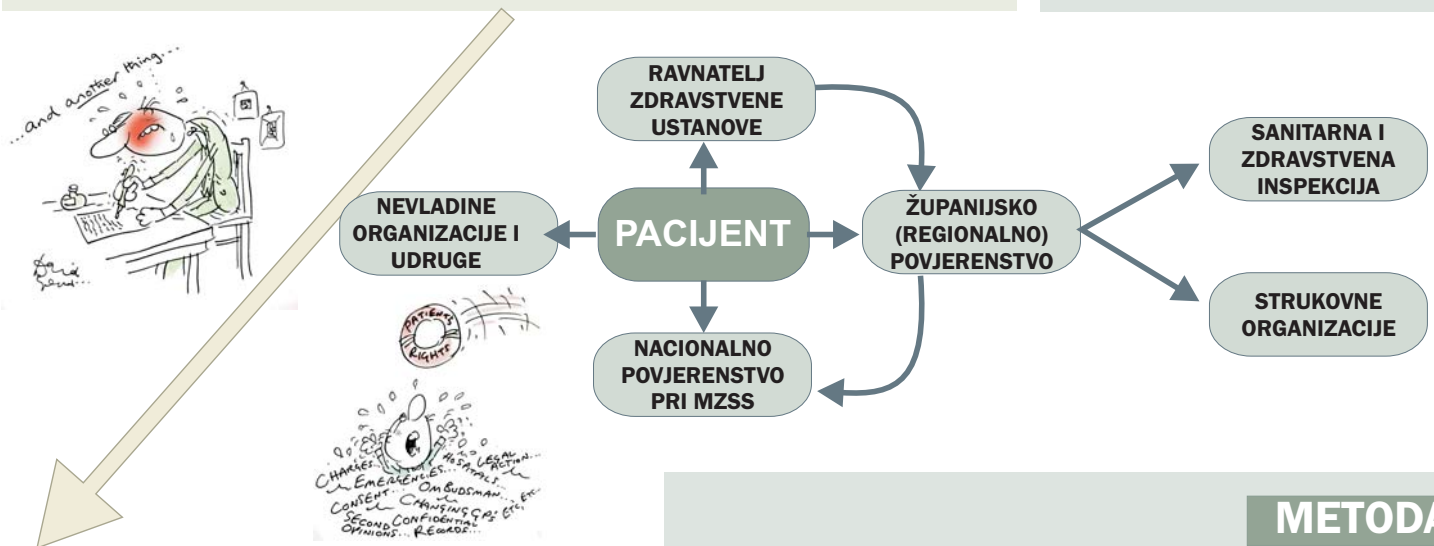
...and another thing...

RAVNATELJ ZDRAVSTVENE USTANOVE

NEVLADINE ORGANIZACIJE I UDRUGE

PACIJENT

ŽUPANIJSKO (REGIONALNO) POVJERENSTVO

SANITARNA I ZDRAVSTVENA INSPEKCIJA

STRUKOVNE ORGANIZACIJE

NACIONALNO POVJERENSTVO PRI MZSS

PATIENTS RIGHTS

CHARGES... EMERGENCIES... HOSPITALS... LEGAL ACTION... CONSENT... OMBUDSMAN... CHANGING GPs... ETC. ETC. SECOND OPINIONS... CONFIDENTIAL RECORDS...

METODA